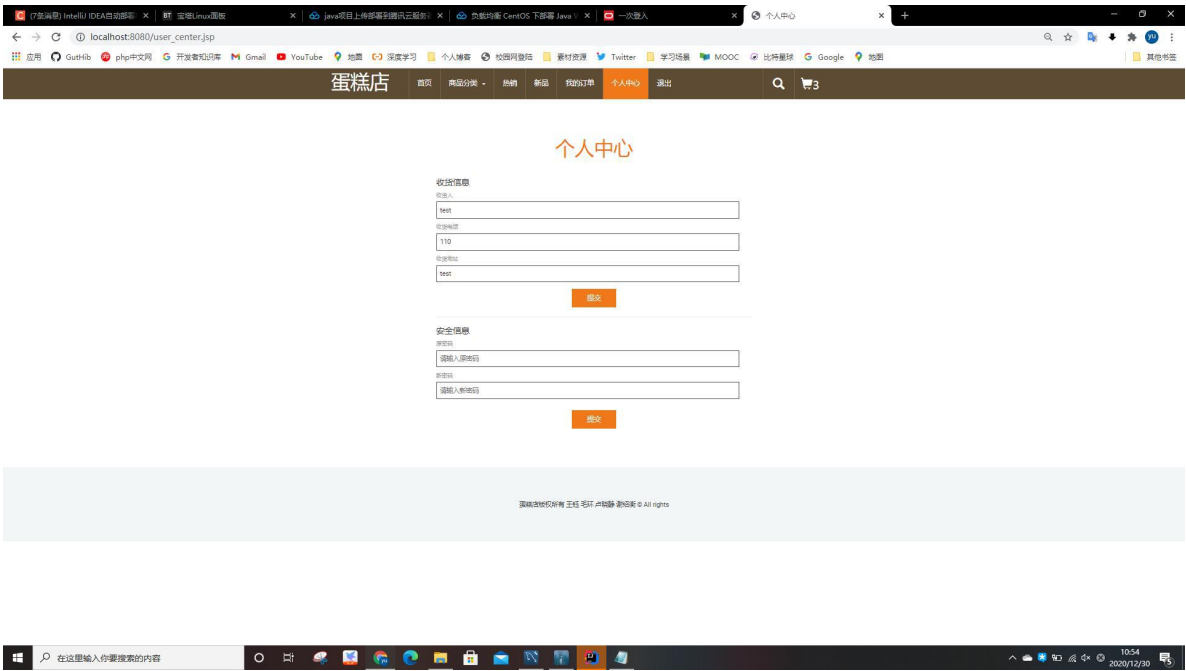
(7条消息) IntelliJ IDEA自动部署 × | BT 宝塔Linux面板 × | java项目上传部署到腾讯云服务 × | 负载均衡 CentOS 下部署 Java × | 一次登入 × | 个人中心 × | +

localhost:8080/user_center.jsp

应用 GutHib php中文网 开发者知识库 Gmail YouTube 地图 深度学习 个人博客 校园网登陆 素材资源 Twitter 学习场景 MOOC 比特星球 Google 地图 其他书签

蛋糕店 首页 商品分类 热销 新品 我的订单 个人中心 退出 3

个人中心

收货信息

收货人

test

收货电话

110

收货地址

test

提交

安全信息

原密码

请输入原密码

新密码

请输入新密码

提交

蛋糕店版权所有 王旺 毛环 卢晓静 谢绍新 © All rights

在这里输入你要搜索的内容

10:54
2020/12/30